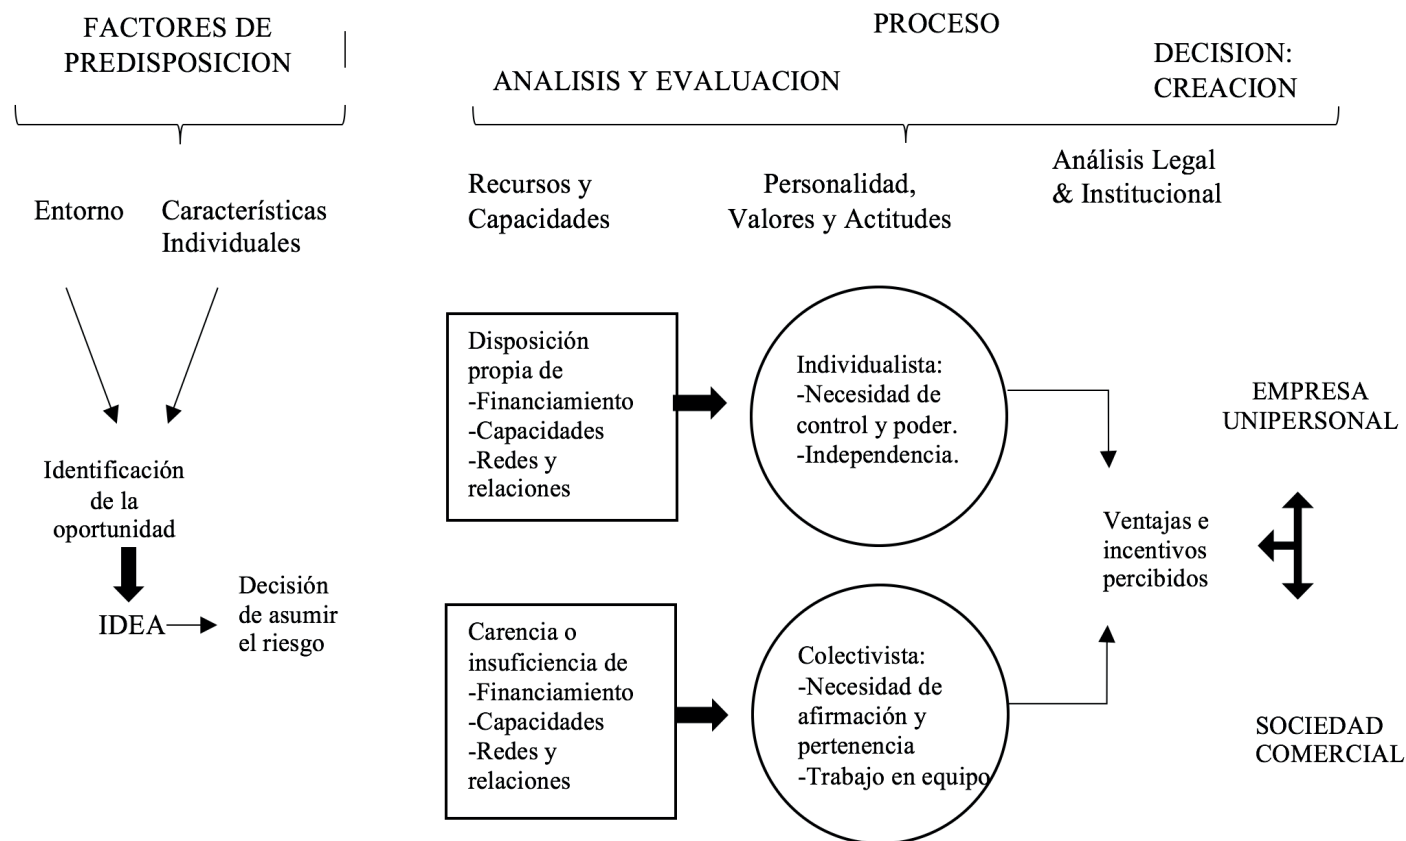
FACTORES DE PREDISPOSICION

PROCESO

ANALISIS Y EVALUACION

DECISION: CREACION

Entorno

Características Individuales

Recursos y Capacidades

Personalidad, Valores y Actitudes

Análisis Legal & Institucional

Identificación de la oportunidad

IDEA

Decisión de asumir el riesgo

Disposición propia de
-Financiamiento
-Capacidades
-Redes y relaciones

Individualista:
-Necesidad de control y poder.
-Independencia.

Carencia o insuficiencia de
-Financiamiento
-Capacidades
-Redes y relaciones

Colectivista:
-Necesidad de afirmación y pertenencia
-Trabajo en equipo

Ventajas e incentivos percibidos

EMPRESA UNIPERSONAL

SOCIEDAD COMERCIAL